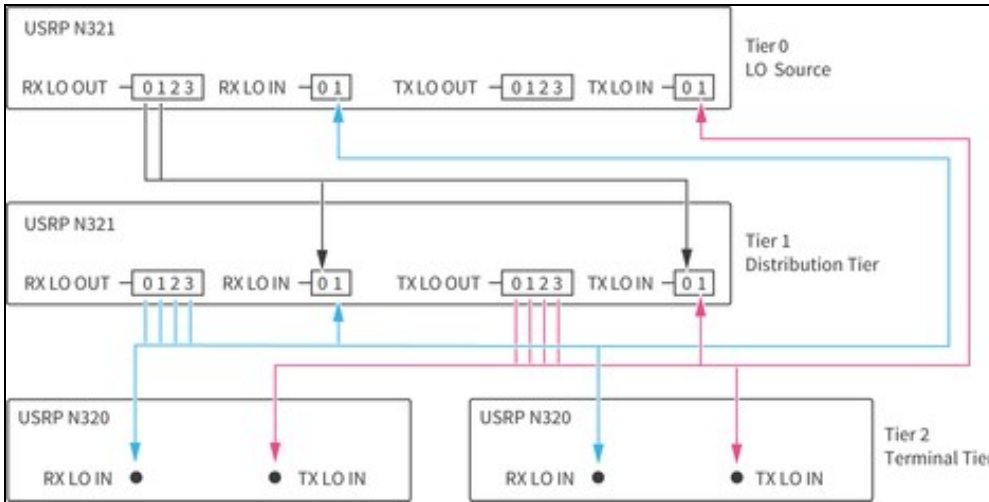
USRP N321

RX LO OUT 0 1 2 3 RX LO IN 0 1 TX LO OUT 0 1 2 3 TX LO IN 0 1

Tier 0
LO Source

USRP N321

RX LO OUT 0 1 2 3 RX LO IN 0 1 TX LO OUT 0 1 2 3 TX LO IN 0 1

Tier 1
Distribution Tier

USRP N320

RX LO IN TX LO IN

USRP N320

RX LO IN TX LO IN

Tier 2
Terminal Tie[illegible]